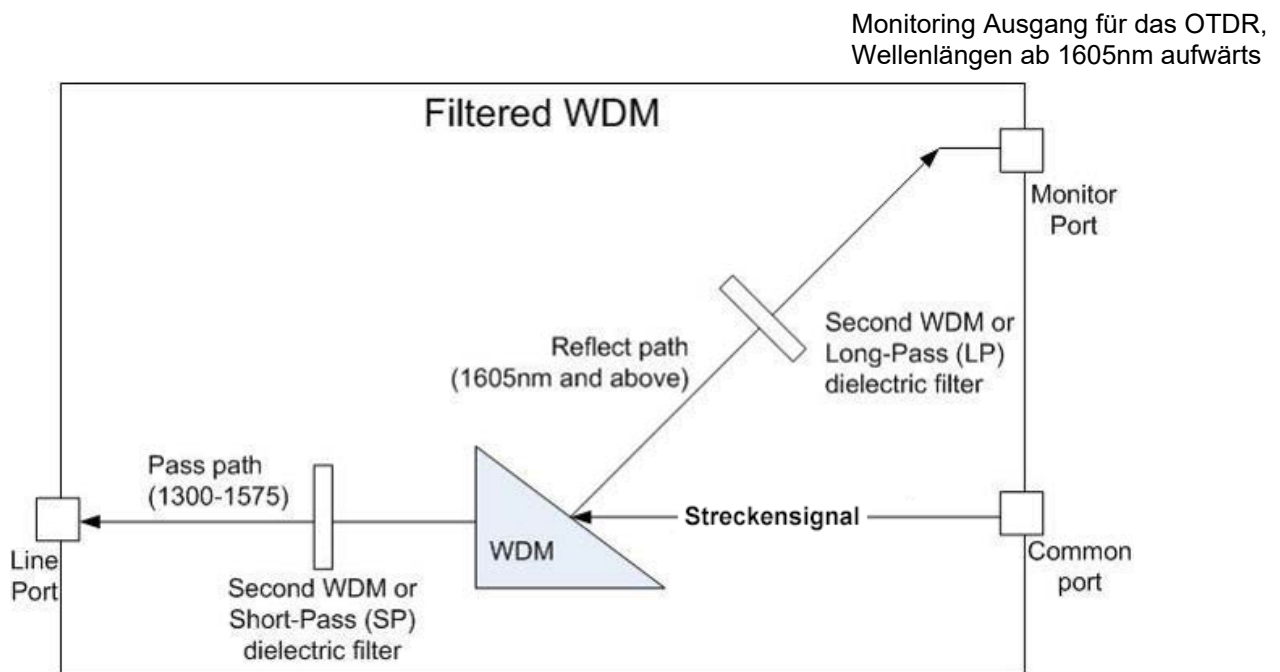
Monitoring Ausgang für das OTDR, Wellenlängen ab 1605nm aufwärts

Filtered WDM

Monitor Port

Second WDM or Long-Pass (LP) dielectric filter

Reflect path (1605nm and above)

Pass path (1300-1575)

WDM

Streckensignal

Line Port

Common port

Second WDM or Short-Pass (SP) dielectric filter